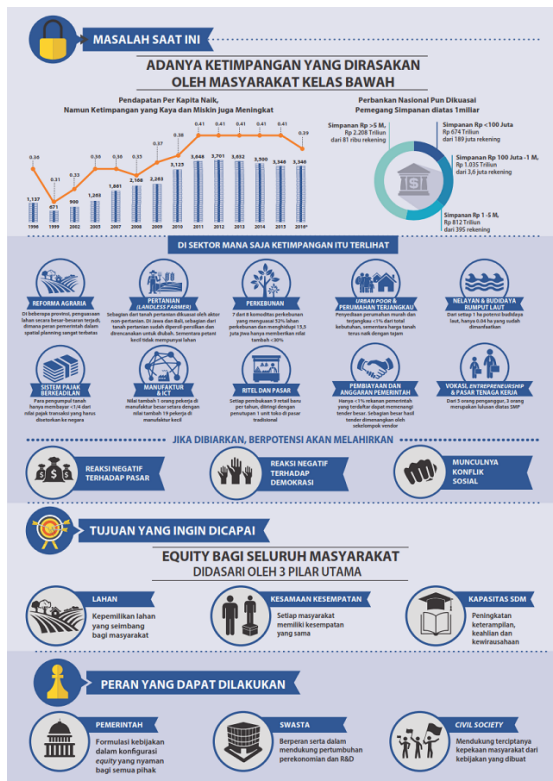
MASALAH SAAT INI

ADANYA KETIMPANGAN YANG DIRASAKAN OLEH MASYARAKAT KELAS BAWAH

Pendapatan Per Kapita Naik, Namun Ketimpangan yang Kaya dan Miskin Juga Meningkat

| 1996 | 1999 | 2002 | 2005 | 2007 | 2008 | 2009 | 2010 | 2011 | 2012 | 2013 | 2014 | 2015 | 2016* |
|---|---|---|---|---|---|---|---|---|---|---|---|---|---|
| 0,36 | 0,31 | 0,33 | 0,36 | 0,35 | 0,35 | 0,37 | 0,38 | 0,41 | 0,41 | 0,41 | 0,41 | 0,41 | 0,39 |
| 1,137 | 671 | 900 | 1,269 | 1,881 | 2,166 | 2,263 | 3,125 | 3,648 | 3,701 | 3,632 | 3,590 | 3,346 | 3,348 |

Perbankan Nasional Pun Dikuasai Pemegang Simpanan diatas 1 miliar

Simpanan Rp >5 M, Rp 2.208 Triliun dari 81 ribu rekening

Simpanan Rp <100 Juta Rp 674 Triliun dari 189 juta rekening

Simpanan Rp 100 Juta -1 M, Rp 1.035 Triliun dari 3,6 juta rekening

Simpanan Rp 1 -5 M, Rp 812 Triliun dari 395 rekening

DI SEKTOR MANA SAJA KETIMPANGAN ITU TERLIHAT

REFORMA AGRARIA
Di beberapa provinsi, penguasaan lahan secara besar-besaran terjadi, dimana peran pemerintah dalam spatial planning sangat terbatas

PERTANIAN (LANDLESS FARMER)
Sebagian dari tanah pertanian dikuasai oleh aktor non pertanian. Di Jawa dan Bali, sebagian dari tanah pertanian sudah dipersil-persilkan dan direncanakan untuk diubah. Sementara petani kecil tidak mempunyai lahan

PERKEBUNAN
7 dari 8 komoditas perkebunan yang menguasai 52% lahan perkebunan dan menghidupi 15,3 juta jiwa hanya memberikan nilai tambah <30%

URBAN POOR & PERUMAHAN TERJANGKAU
Penyediaan perumahan murah dan terjangkau <11% dari total kebutuhan, sementara harga tanah terus naik dengan tajam

NELAYAN & BUDIDAYA RUMPUT LAUT
Dari setiap 1 ha potensi budidaya laut, hanya 0,04 ha yang sudah dimanfaatkan

SISTEM PAJAK BERKEADILAN
Para penyumbang pajak hanya membayar <1/4 dari nilai pajak transaksi yang harus disetorkan ke negara

MANUFAKTUR & ICT
Nilai tambah 1 orang pekerja di manufaktur besar setara dengan nilai tambah 19 pekerja di manufaktur kecil

RITEL DAN PASAR
Setiap pembukaan 9 ritel baru per tahun, diiringi dengan penutupan 1 unit toko di pasar tradisional

PEMBIAYAAN DAN ANGGARAN PEMERINTAH
Hanya <1% tekanan pemerintah yang terdaftar dapat memenangi tender besar. Sebagian besar hasil tender dimenangkan oleh sekelompok vendor

VOKASI, ENTREPRENEURSHIP & PASAR TENAGA KERJA
Dari 3 orang pengangguran, 2 orang merupakan lulusan diatas SMP

JIKA DIBIARKAN, BERPOTENSI AKAN MELAHIRKAN

REAKSI NEGATIF TERHADAP PASAR

REAKSI NEGATIF TERHADAP DEMOKRASI

MUNCULNYA KONFLIK SOSIAL

TUJUAN YANG INGIN DICAPAI

EQUITY BAGI SELURUH MASYARAKAT
DIDASARI OLEH 3 PILAR UTAMA

LAHAN
Kepemilikan lahan yang seimbang bagi masyarakat

KESAMAAN KESEMPATAN
Setiap masyarakat memiliki kesempatan yang sama

KAPASITAS SDM
Peningkatan keterampilan, keahlian dan kewirausahaan

PERAN YANG DAPAT DILAKUKAN

PEMERINTAH
Formulasi kebijakan dalam konfigurasi equity yang nyaman bagi semua pihak

SWASTA
Berperan serta dalam mendukung pertumbuhan perekonomian dan R&D

CIVIL SOCIETY
Mendukung terciptanya kepekaan masyarakat dari kebijakan yang dibuat